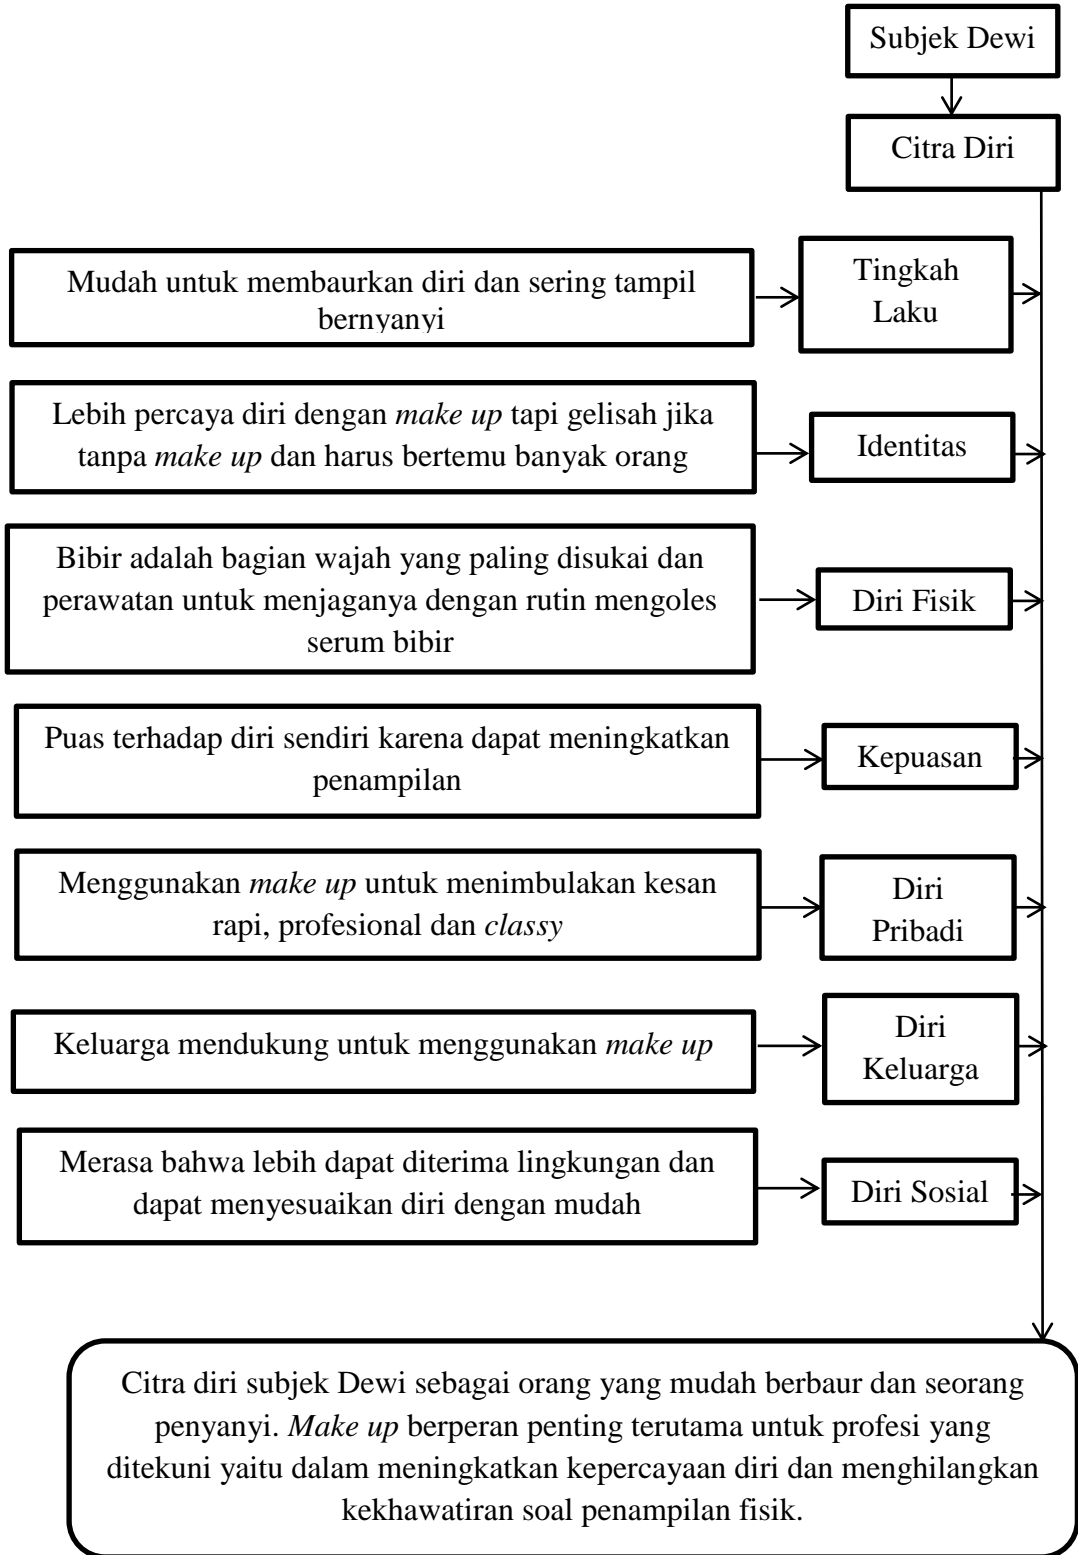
Subjek Dewi

Citra Diri

Mudah untuk membaurkan diri dan sering tampil bernyanyi

Tingkah Laku

Lebih percaya diri dengan *make up* tapi gelisah jika tanpa *make up* dan harus bertemu banyak orang

Identitas

Bibir adalah bagian wajah yang paling disukai dan perawatan untuk menjaganya dengan rutin mengoles serum bibir

Diri Fisik

Puas terhadap diri sendiri karena dapat meningkatkan penampilan

Kepuasan

Menggunakan *make up* untuk menimbulakan kesan rapi, profesional dan *classy*

Diri Pribadi

Keluarga mendukung untuk menggunakan *make up*

Diri Keluarga

Merasa bahwa lebih dapat diterima lingkungan dan dapat menyesuaikan diri dengan mudah

Diri Sosial

Citra diri subjek Dewi sebagai orang yang mudah berbaur dan seorang penyanyi. *Make up* berperan penting terutama untuk profesi yang ditekuni yaitu dalam meningkatkan kepercayaan diri dan menghilangkan kekhawatiran soal penampilan fisik.